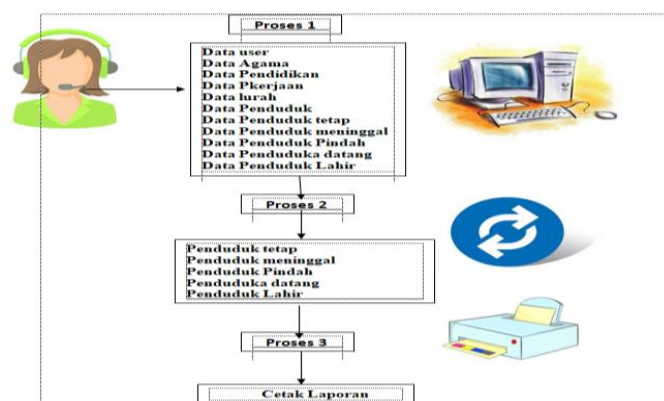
Proses 1

Data user
Data Agama
Data Pendidikan
Data Pkerjaan
Data lurah
Data Penduduk
Data Penduduk tetap
Data Penduduk meninggal
Data Penduduk Pindah
Data Penduduka datang
Data Penduduk Lahir

Proses 2

Penduduk tetap
Penduduk meninggal
Penduduk Pindah
Penduduka datang
Penduduk Lahir

Proses 3

Cetak Laporan